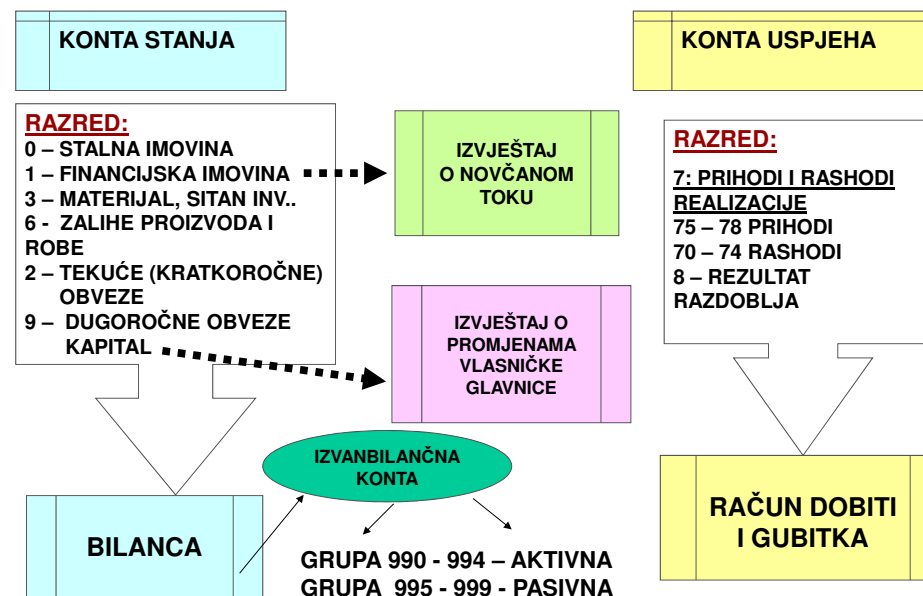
KONTA STANJA

KONTA USPJEHA

RAZRED:
0 – STALNA IMOVINA
1 – FINANCIJSKA IMOVINA
3 – MATERIJAL, SITAN INV..
6 - ZALIHE PROIZVODA I ROBE
2 – TEKUĆE (KRATKOROČNE) OBVEZE
9 – DUGOROČNE OBVEZE KAPITAL

IZVJEŠTAJ O NOVČANOM TOKU

RAZRED:
7: PRIHODI I RASHODI REALIZACIJE
75 – 78 PRIHODI
70 – 74 RASHODI
8 – REZULTAT RAZDOBLJA

IZVJEŠTAJ O PROMJENAMA VLASNIČKE GLAVNICE

IZVANBILANČNA KONTA

BILANCA

GRUPA 990 - 994 – AKTIVNA
GRUPA 995 - 999 - PASIVNA

RAČUN DOBITI I GUBITKA